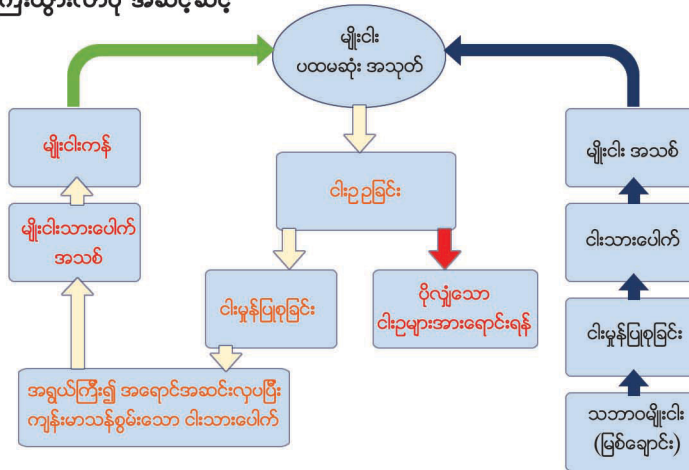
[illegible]

မျိုးငါး ပထမဆုံး အသုတ်

မျိုးငါးကန်

မျိုးငါးသားပေါက် အသစ်

ငါးဥဥခြင်း

ပိုလျှံသော ငါးဥများအားရောင်းရန်

ငါးမှုန်ပြုစုခြင်း

အရွယ်ကြီး၍ အရောင်အဆင်းလှပပြီး ကျန်းမာသန်စွမ်းသော ငါးသားပေါက်

မျိုးငါး အသစ်

ငါးသားပေါက်

ငါးမှုန်ပြုစုခြင်း

သဘာဝမျိုးငါး (မြစ်ချောင်း)